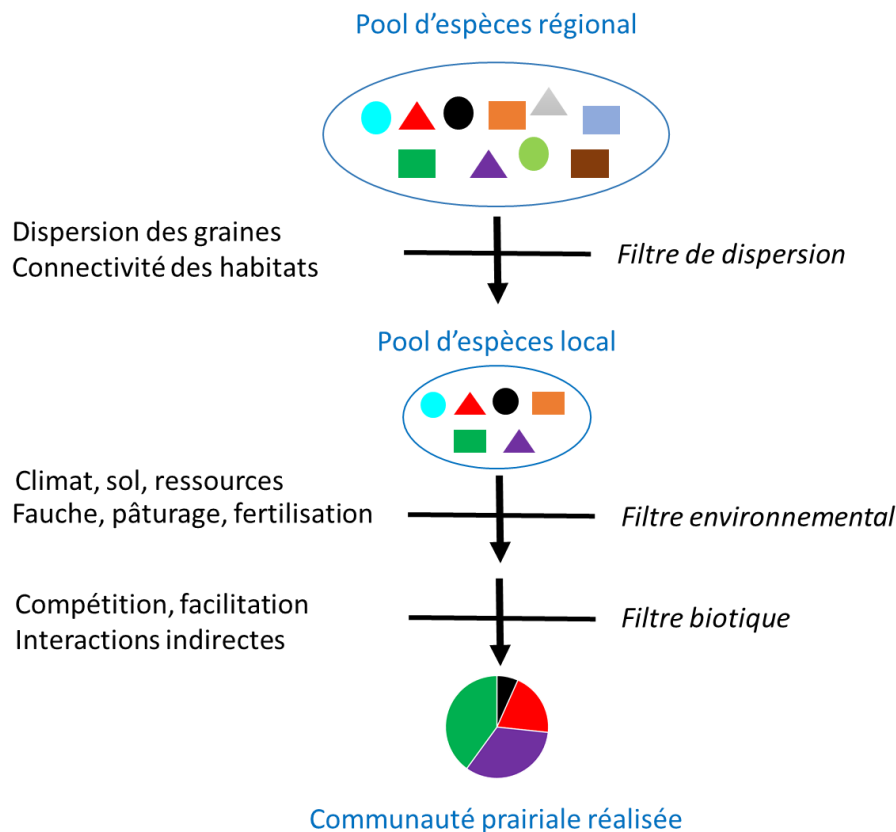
Pool d’espèces régional

Dispersion des graines
Connectivité des habitats

Filtre de dispersion

Pool d’espèces local

Climat, sol, ressources
Fauche, pâturage, fertilisation

Filtre environnemental

Compétition, facilitation
Interactions indirectes

Filtre biotique

Communauté prairiale réalisée